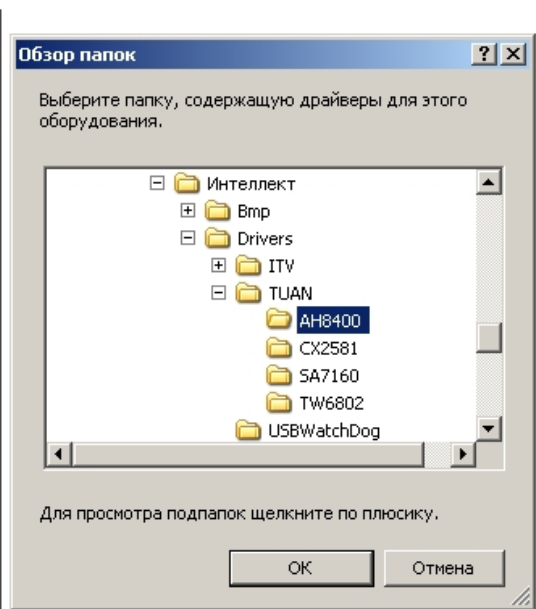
Обзор папок

?

Выберите папку, содержащую драйверы для этого оборудования.

Интеллект
Bmp
Drivers
ITV
TUAN
AH8400
CX2581
SA7160
TW6802
USBWatchDog

Для просмотра подпапок щелкните по плюсику.

OK

Отмена